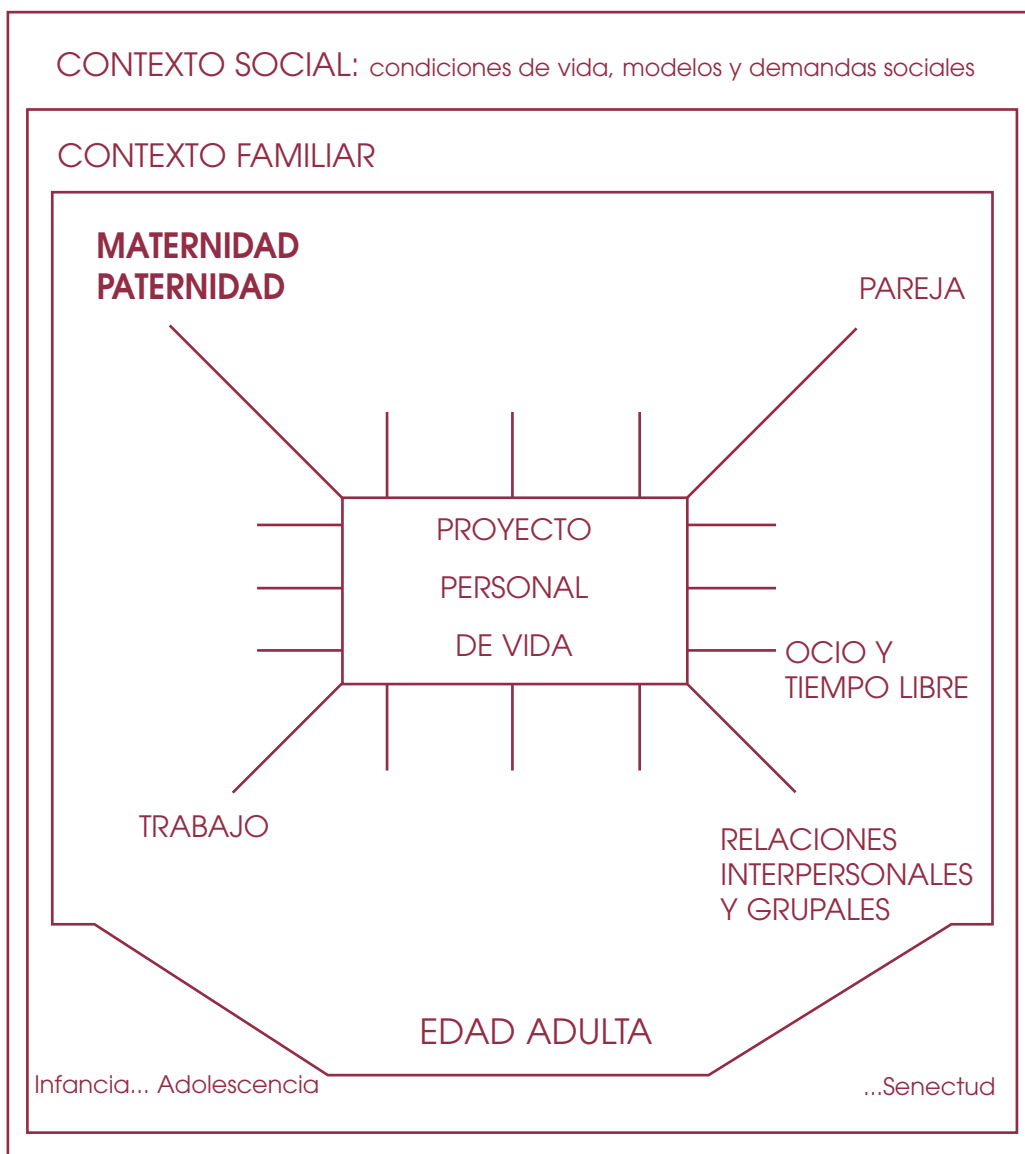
CONTEXTO SOCIAL: condiciones de vida, modelos y demandas sociales

CONTEXTO FAMILIAR

MATERNIDAD
PATERNIDAD

PAREJA

PROYECTO
PERSONAL
DE VIDA

OCIO Y
TIEMPO LIBRE

TRABAJO

RELACIONES
INTERPERSONALES
Y GRUPALES

EDAD ADULTA

Infancia... Adolescencia

...Senectud